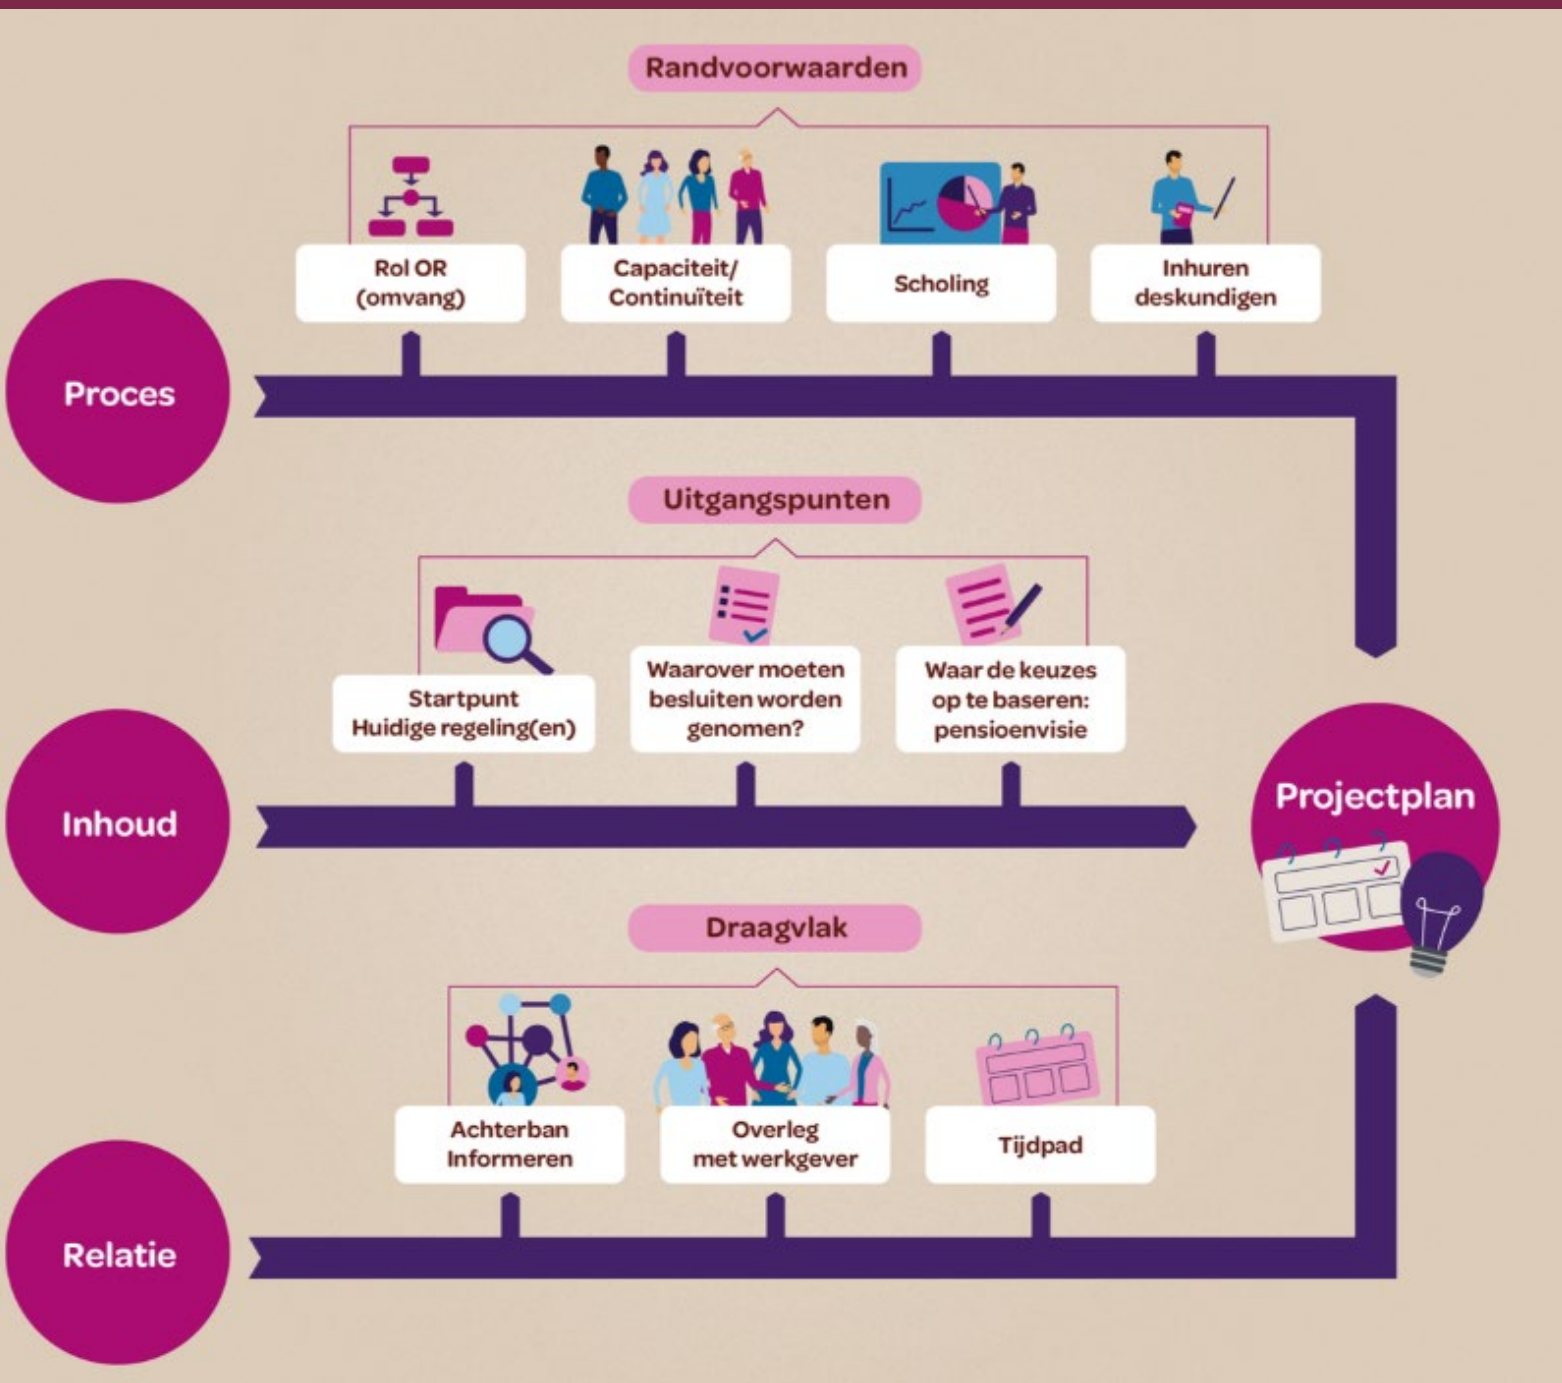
Randvoorwaarden

Rol OR (omvang)

Capaciteit/ Continuïteit

Scholing

Inhuren deskundigen

Proces

Uitgangspunten

Startpunt Huidige regeling(en)

Waarover moeten besluiten worden genomen?

Waar de keuzes op te baseren: pensioenvisie

Inhoud

Projectplan

Draagvlak

Achterban Informeren

Overleg met werkgever

Tijdpad

Relatie